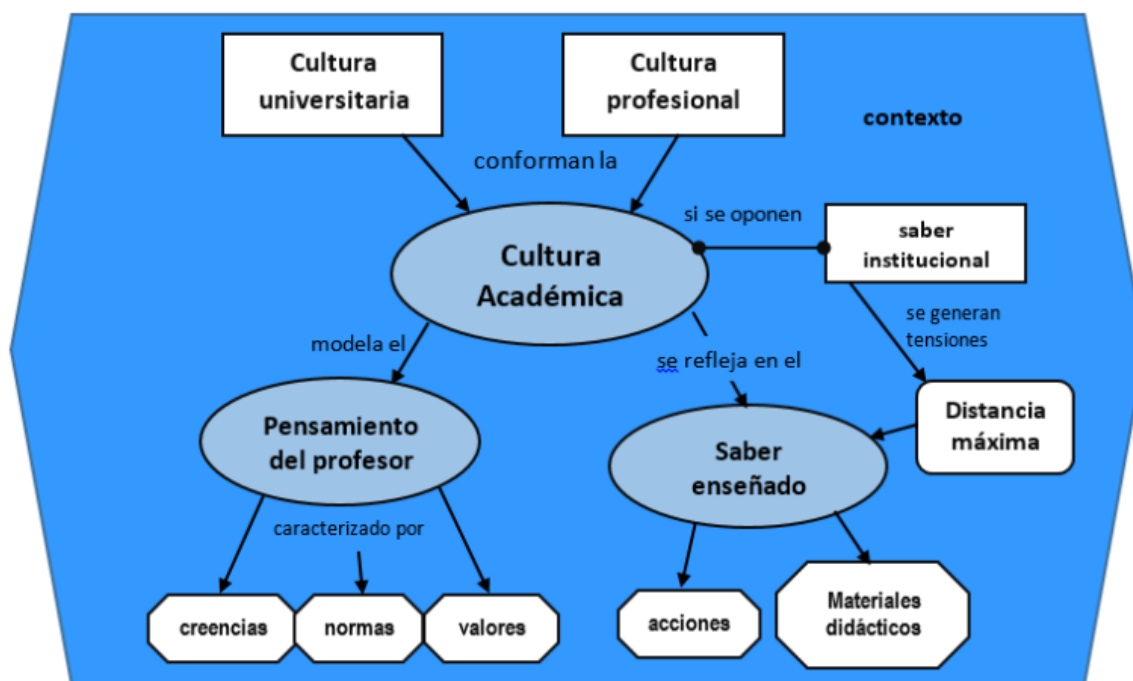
Cultura universitaria

Cultura profesional

contexto

conforman la

Cultura Académica

si se oponen

saber institucional

se generan tensiones

modela el

se refleja en el

Distancia máxima

Pensamiento del profesor

Saber enseñado

caracterizado por

creencias

normas

valores

acciones

Materiales didácticos